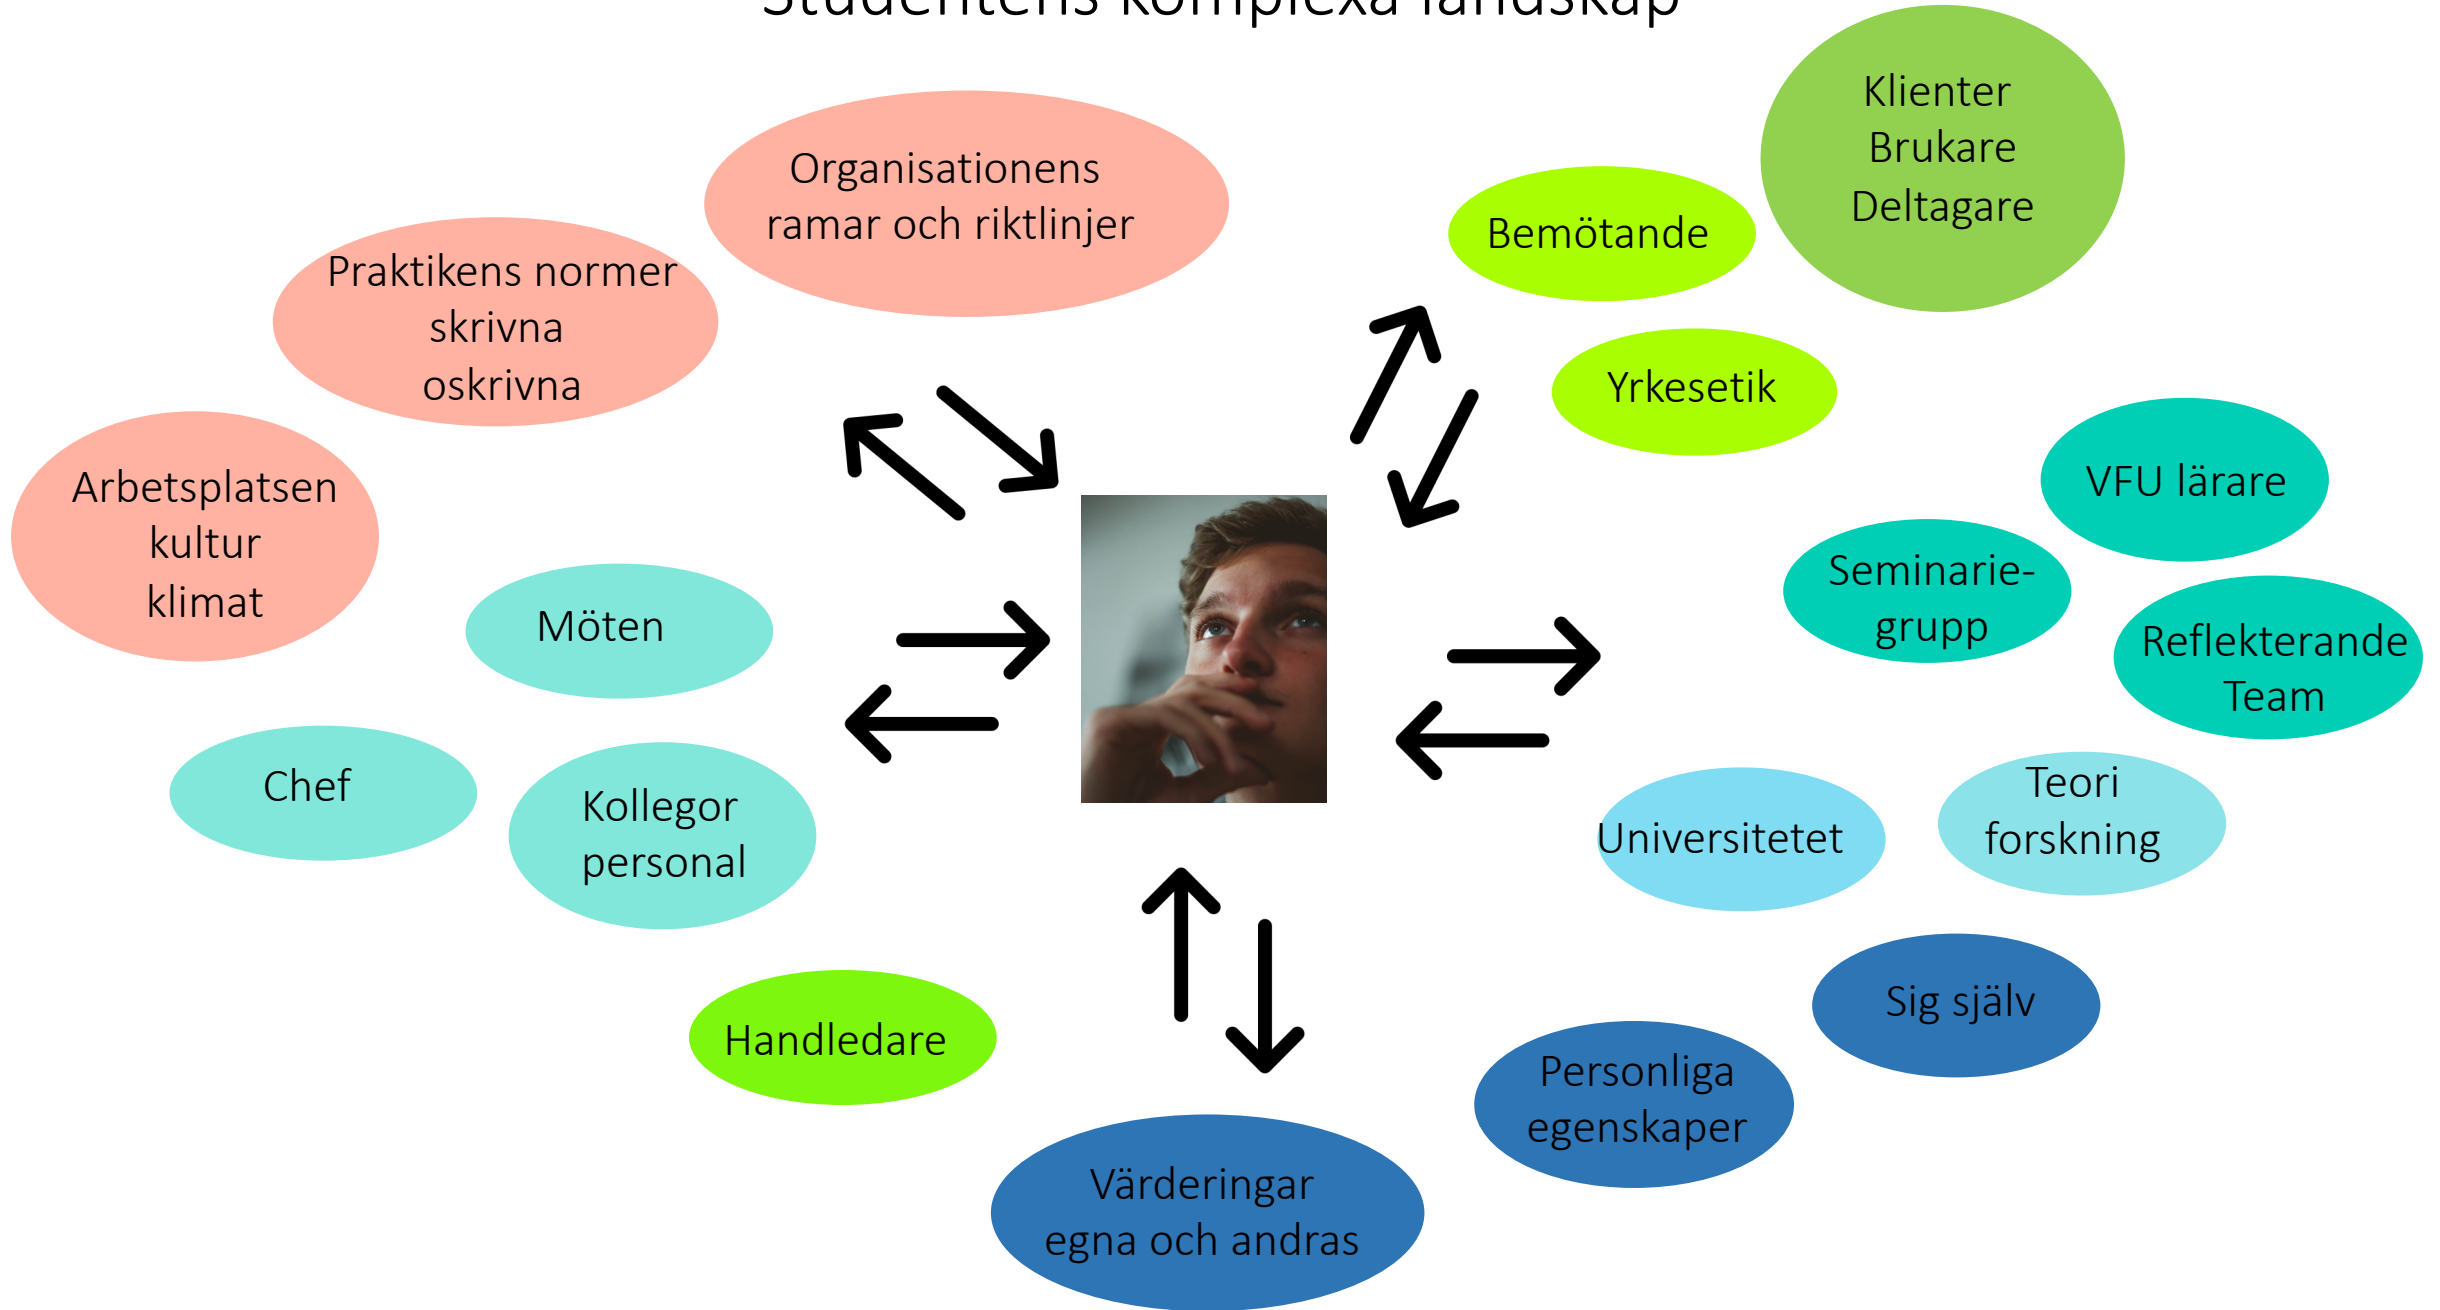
Studentens komplexa landskap

Organisationens ramar och riktlinjer

Praktikens normer skrivna oskrivna

Arbetsplatsen kultur klimat

Bemötande

Klienter Brukare Deltagare

Yrkesetik

VFU lärare

Seminarie-grupp

Reflekterande Team

Möten

Chef

Kollegor personal

Universitetet

Teori forskning

Sig själv

Handledare

Personliga egenskaper

Värderingar egna och andras